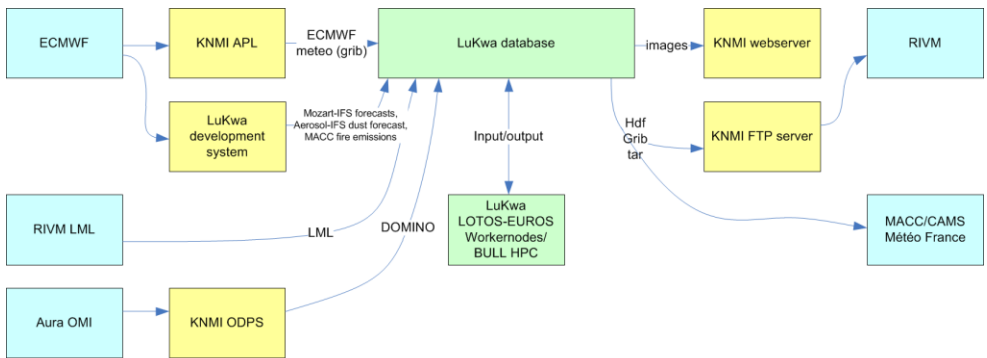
ECMWF

KNMI APL

ECMWF meteo (grib)

LuKwa database

images

KNMI webserver

RIVM

LuKwa development system

Mozart-IFS forecasts, Aerosol-IFS dust forecast, MACC fire emissions

Input/output

Hdf Grib tar

KNMI FTP server

RIVM LML

LML

DOMINO

LuKwa LOTOS-EUROS Workernodes/ BULL HPC

MACC/CAMS Météo France

Aura OMI

KNMI ODPS